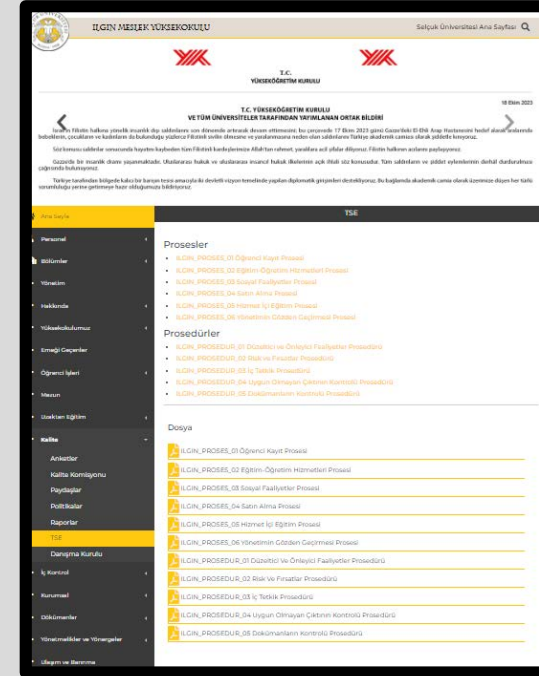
ILGIN MESLEK YÜKSEKOKULU

Selçuk Üniversitesi Ana Sayfası

T.C.
YÜKSEKÖĞRETİM KURULU

18 Ekim 2023

T.C. YÜKSEKÖĞRETİM KURULU
VE TÜM ÜNİVERSİTELER TARAFINDAN YAYIMLANAN ORTAK BİLDİRİ

İsrail'in Filistin halkına yönelik insanlık dışı saldırılarını son dönemde artarak devam ettirmesini; bu çerçevede 17 Ekim 2023 günü Gazze'deki El-Ehli Arap Hastanesini hedef alarak aralarında bebeklerin, çocukların ve kadınların da bulunduğu yüzlerce Filistinli sivilin ölmesine ve yaralanmasına neden olan saldırılarını Türkiye akademik camiası olarak şiddetle kınıyoruz.

Söz konusu saldırılar sonucunda hayatını kaybeden tüm Filistinli kardeşlerimize Allah'tan rahmet, yaralılara acil şifalar diliyoruz. Filistin halkının acılarını paylaşıyoruz.

Gazze'de bir insanlık dramı yaşanmaktadır. Uluslararası hukuk ve uluslararası insancıl hukuk ilkelerinin açık ihlali söz konusudur. Tüm saldırıların ve şiddet eylemlerinin derhal durdurulması çağrısında bulunuyoruz.

Türkiye tarafından bölgede kalıcı bir barışın tesisi amacıyla iki devletli vizyon temelinde yapılan diplomatik girişimleri destekliyoruz. Bu bağlamda akademik camia olarak üzerimize düşen her türlü sorumluluğu yerine getirmeye hazır olduğumuzu bildiriyoruz.

Ana Sayfa
Personel
Bölümler
Yönetim
Hakkında
Yüksekokulumuz
Emeği Geçenler
Öğrenci İşleri
Mezun
Uzaktan Eğitim
Kalite
Anketler
Kalite Komisyonu
Paydaşlar
Politikalar
Raporlar
TSE
Danışma Kurulu
İç Kontrol
Kurumsal
Dokümanlar
Yönetmelikler ve Yönergeler
İletişim ve Randevu

TSE

Prosesler
ILGIN_PROSES_01 Öğrenci Kayıt Prosesi
ILGIN_PROSES_02 Eğitim-Öğretim Hizmetleri Prosesi
ILGIN_PROSES_03 Sosyal Faaliyetler Prosesi
ILGIN_PROSES_04 Satın Alma Prosesi
ILGIN_PROSES_05 Hizmet İçi Eğitim Prosesi
ILGIN_PROSES_06 Yönetimin Gözden Geçirmesi Prosesi

Prosedürler
ILGIN_PROSEDUR_01 Düzeltici ve Önleyici Faaliyetler Prosedürü
ILGIN_PROSEDUR_02 Risk ve Fırsatlar Prosedürü
ILGIN_PROSEDUR_03 İç Tetkik Prosedürü
ILGIN_PROSEDUR_04 Uygun Olmayan Çıktının Kontrolü Prosedürü
ILGIN_PROSEDUR_05 Dokümanların Kontrolü Prosedürü

Dosya
ILGIN_PROSES_01 Öğrenci Kayıt Prosesi
ILGIN_PROSES_02 Eğitim-Öğretim Hizmetleri Prosesi
ILGIN_PROSES_03 Sosyal Faaliyetler Prosesi
ILGIN_PROSES_04 Satın Alma Prosesi
ILGIN_PROSES_05 Hizmet İçi Eğitim Prosesi
ILGIN_PROSES_06 Yönetimin Gözden Geçirmesi Prosesi
ILGIN_PROSEDUR_01 Düzeltici Ve Önleyici Faaliyetler Prosedürü
ILGIN_PROSEDUR_02 Risk Ve Fırsatlar Prosedürü
ILGIN_PROSEDUR_03 İç Tetkik Prosedürü
ILGIN_PROSEDUR_04 Uygun Olmayan Çıktının Kontrolü Prosedürü
ILGIN_PROSEDUR_05 Dokümanların Kontrolü Prosedürü